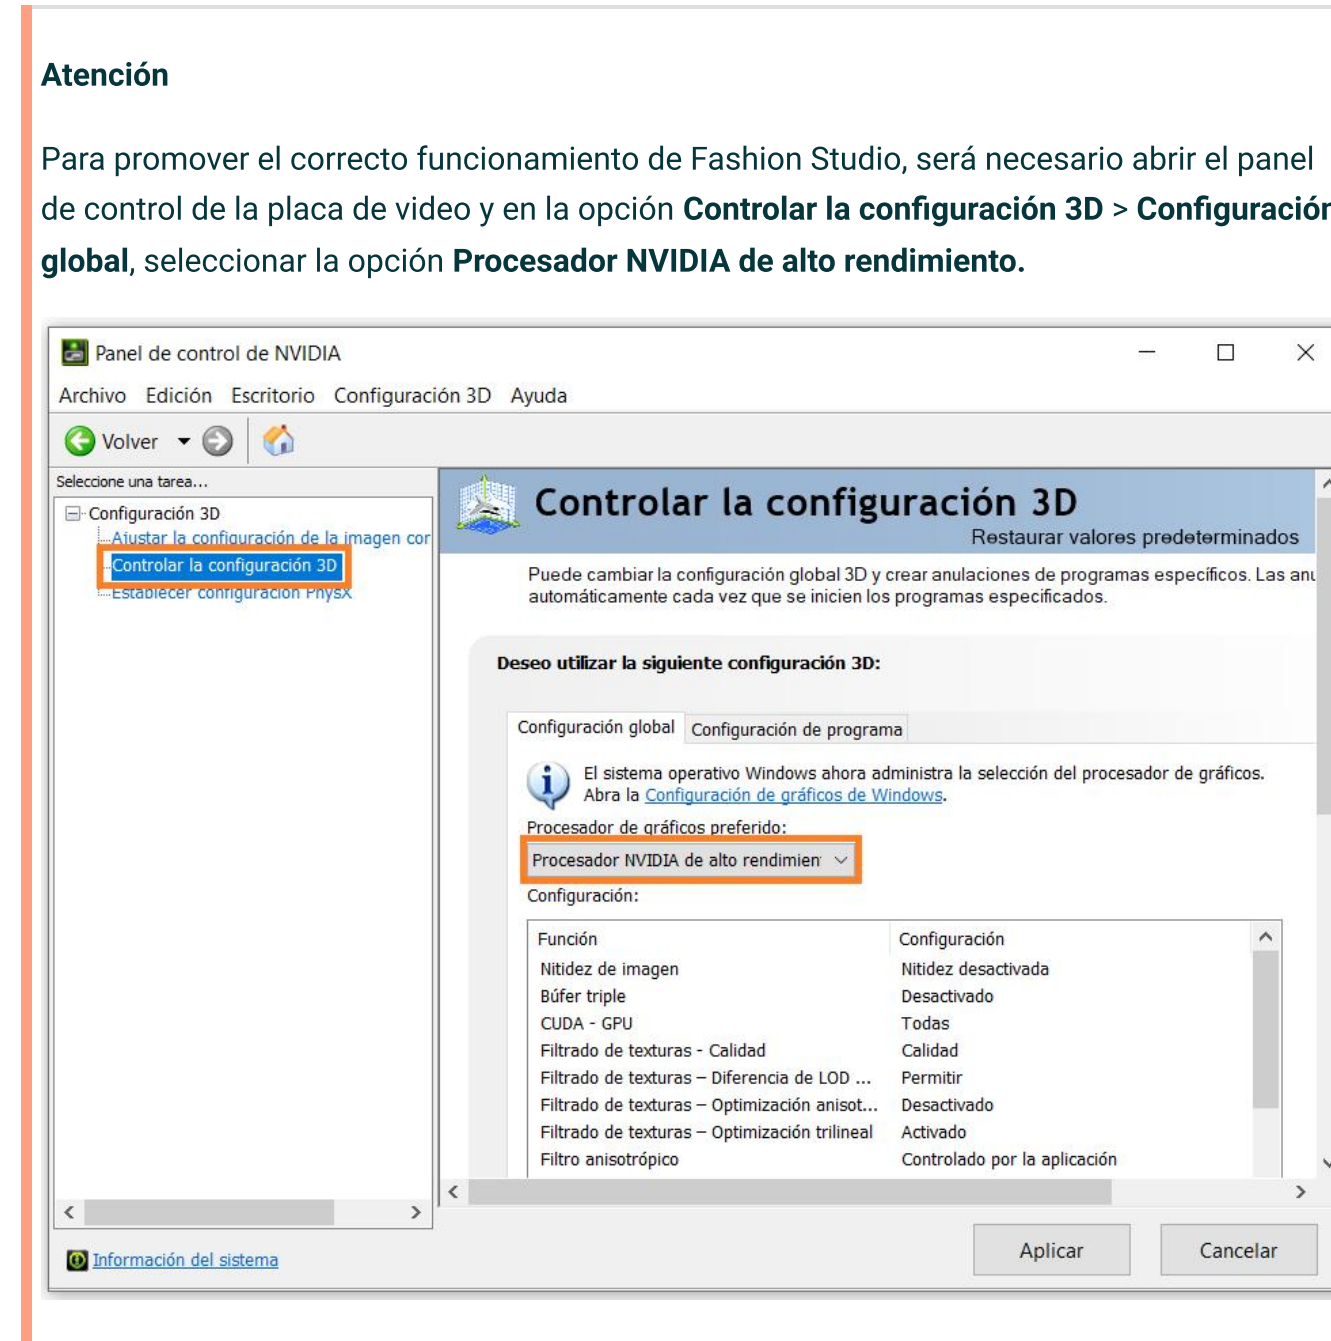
Atención

Para promover el correcto funcionamiento de Fashion Studio, será necesario abrir el panel de control de la placa de video y en la opción **Controlar la configuración 3D** > **Configuració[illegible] global**, seleccionar la opción **Procesador NVIDIA de alto rendimiento.**

Panel de control de NVIDIA

Archivo Edición Escritorio Configuración 3D Ayuda

Volver

Seleccione una tarea...

Configuración 3D
Ajustar la configuración de la imagen cor
Controlar la configuración 3D
Establecer configuración PhysX

Controlar la configuración 3D

Restaurar valores predeterminados

Puede cambiar la configuración global 3D y crear anulaciones de programas específicos. Las anu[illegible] automáticamente cada vez que se inicien los programas especificados.

Deseo utilizar la siguiente configuración 3D:

Configuración global | Configuración de programa

El sistema operativo Windows ahora administra la selección del procesador de gráficos. Abra la Configuración de gráficos de Windows.

Procesador de gráficos preferido:

Procesador NVIDIA de alto rendimien

Configuración:

| Función | Configuración |
|---|---|
| Nitidez de imagen | Nitidez desactivada |
| Búfer triple | Desactivado |
| CUDA - GPU | Todas |
| Filtrado de texturas - Calidad | Calidad |
| Filtrado de texturas – Diferencia de LOD ... | Permitir |
| Filtrado de texturas – Optimización anisot... | Desactivado |
| Filtrado de texturas – Optimización trilineal | Activado |
| Filtro anisotrópico | Controlado por la aplicación |

Información del sistema

Aplicar Cancelar